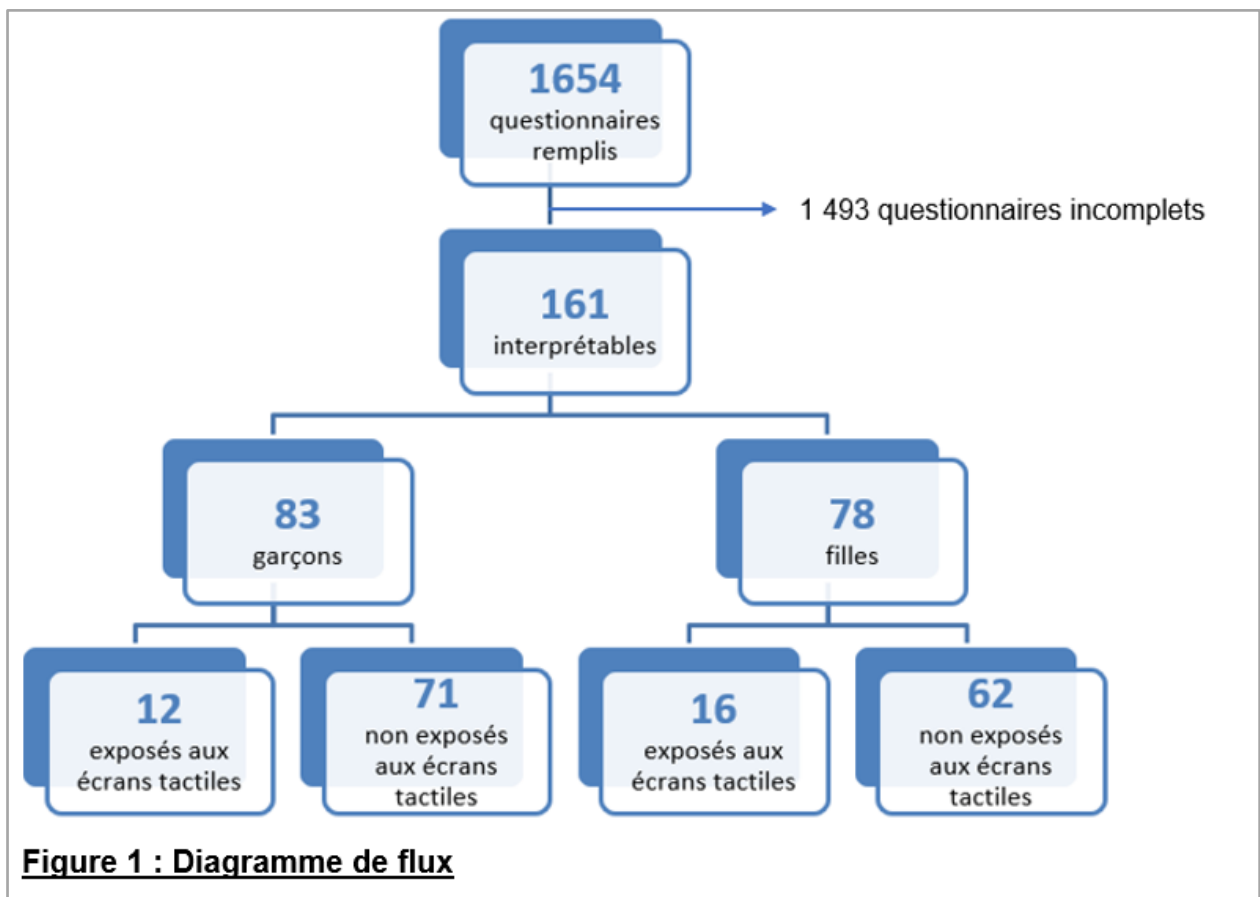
1654
questionnaires remplis

1 493 questionnaires incomplets

161
interprétables

83
garçons

78
filles

12
exposés aux écrans tactiles

71
non exposés aux écrans tactiles

16
exposés aux écrans tactiles

62
non exposés aux écrans tactiles

Figure 1 : Diagramme de flux